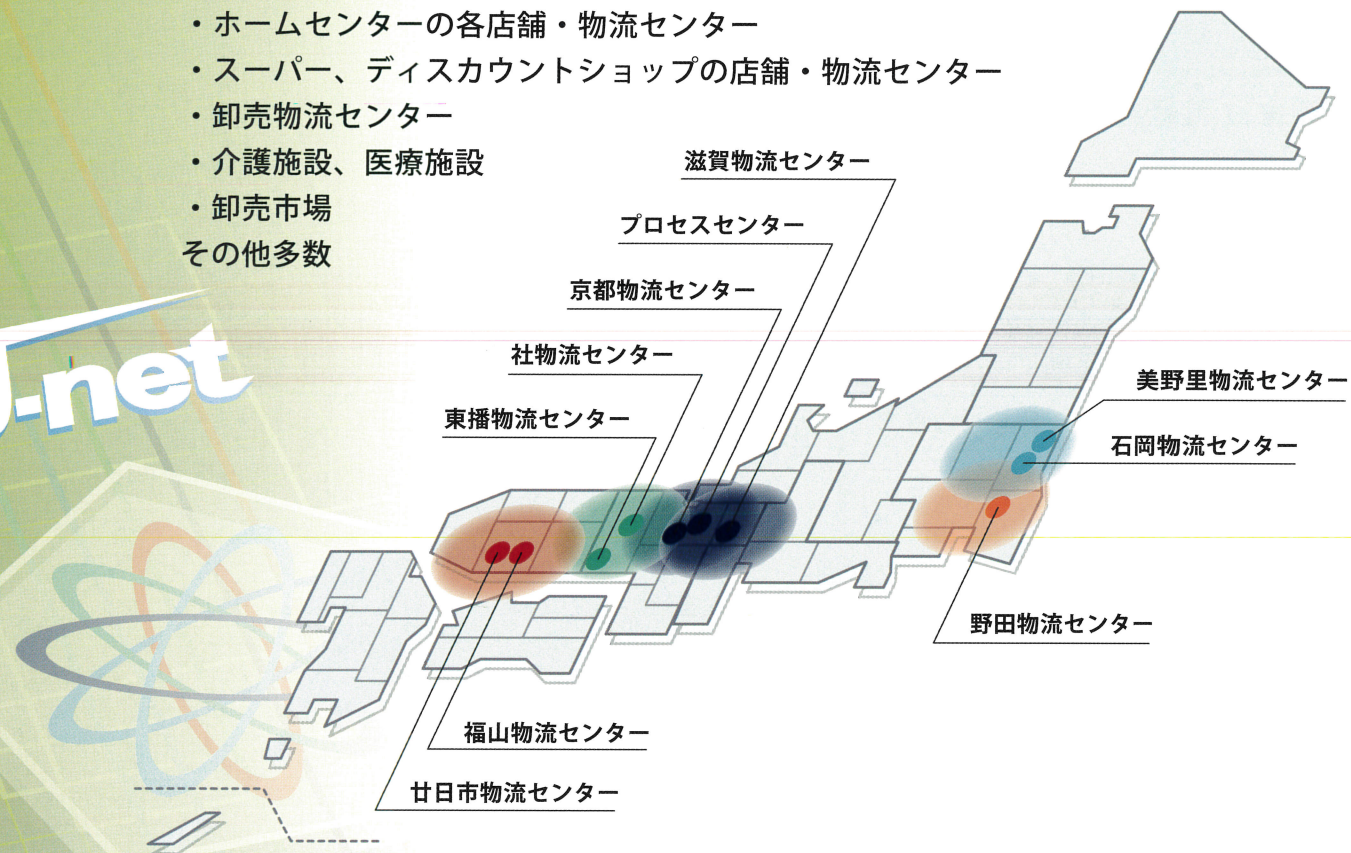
・ホームセンターの各店舗・物流センター
・スーパー、ディスカウントショップの店舗・物流センター
・卸売物流センター
・介護施設、医療施設
・卸売市場
その他多数

J-net

滋賀物流センター
プロセスセンター
京都物流センター
社物流センター
東播物流センター
美野里物流センター
石岡物流センター
野田物流センター
福山物流センター
廿日市物流センター